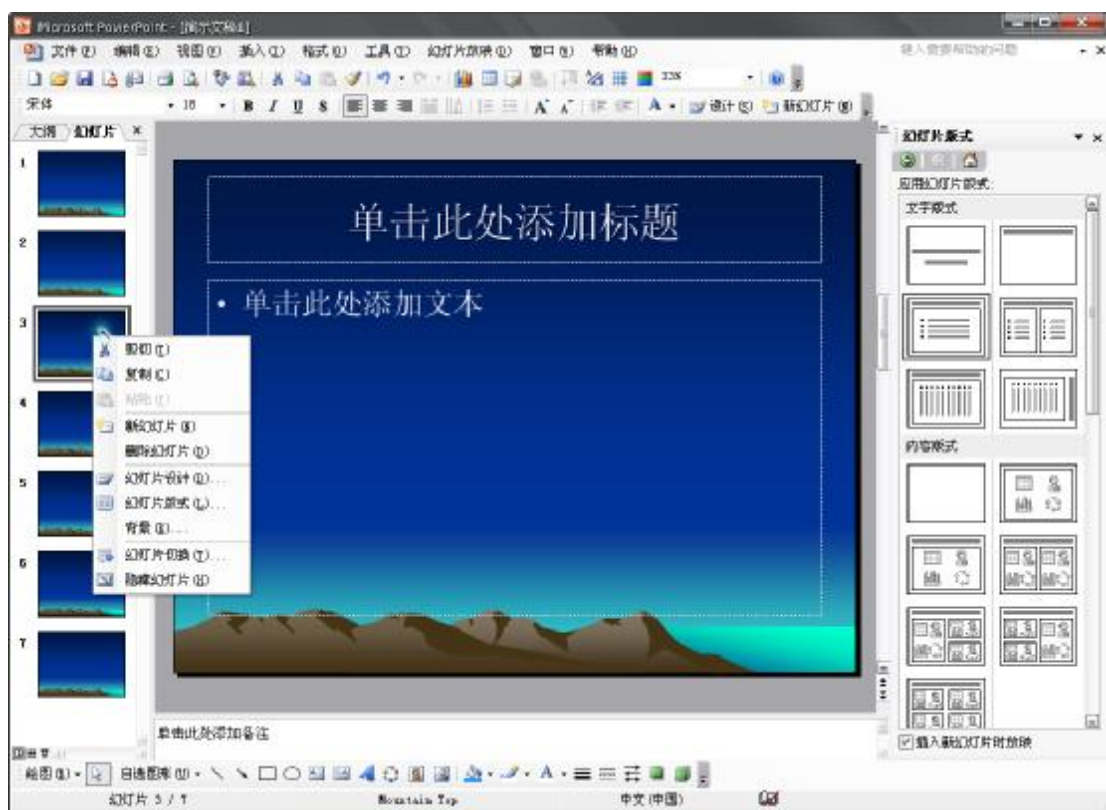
Microsoft PowerPoint - [演示文稿1]

文件(F) 编辑(E) 视图(V) 插入(I) 格式(O) 工具(T) 幻灯片放映(D) 窗口(W) 帮助(H)

键入需要帮助的问题

宋体 18 B I U S A 设计(S) 新幻灯片(N)

大纲 幻灯片 ×

1
2
3
4
5
6
7

剪切(T)
复制(C)
粘贴(P)
新幻灯片(N)
删除幻灯片(D)
幻灯片设计(S)...
幻灯片版式(L)...
背景(K)...
幻灯片切换(T)...
隐藏幻灯片(H)

单击此处添加标题

• 单击此处添加文本

单击此处添加备注

幻灯片版式

应用幻灯片版式:

文字版式

内容版式

☑ 插入新幻灯片时放映

绘图(R) 自选图形(U)

幻灯片 3 / 7 Mountain Top 中文(中国)